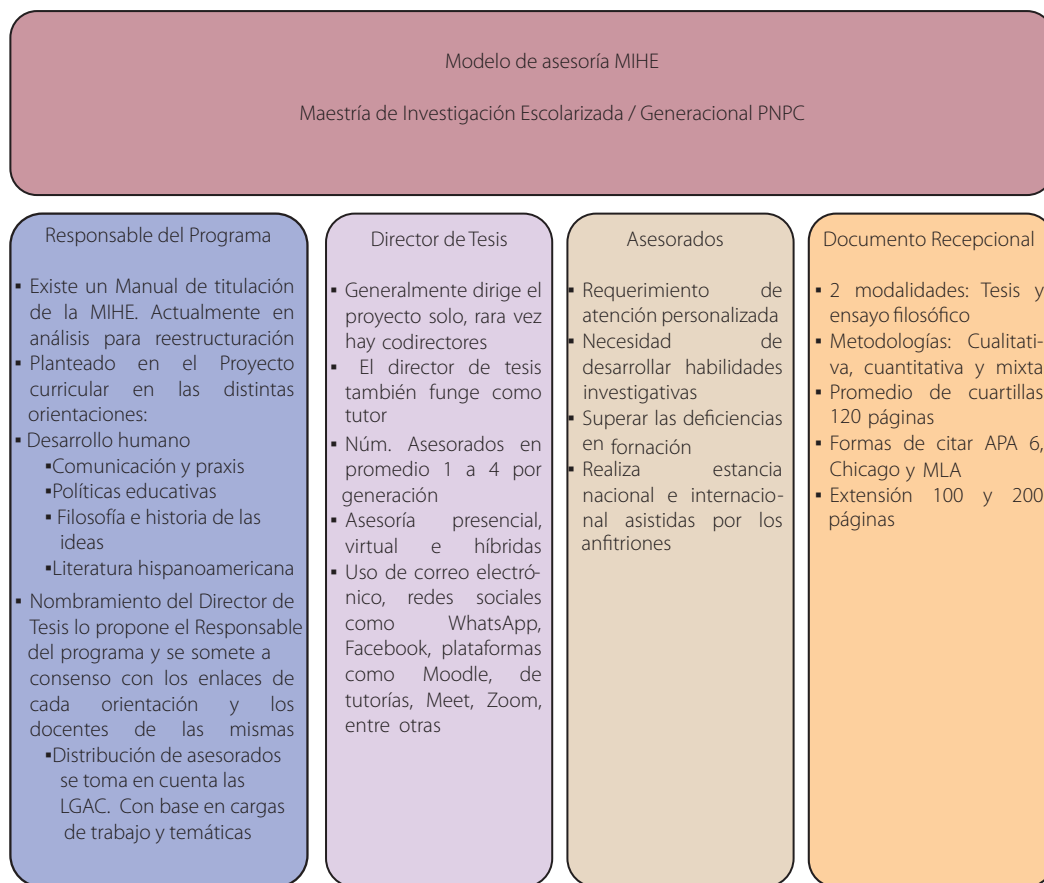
Modelo de asesoría MIHE

Maestría de Investigación Escolarizada / Generacional PNPC

Responsable del Programa

- Existe un Manual de titulación de la MIHE. Actualmente en análisis para reestructuración
- Planteado en el Proyecto curricular en las distintas orientaciones:
- Desarrollo humano
  - Comunicación y praxis
  - Políticas educativas
  - Filosofía e historia de las ideas
  - Literatura hispanoamericana
- Nombramiento del Director de Tesis lo propone el Responsable del programa y se somete a consenso con los enlaces de cada orientación y los docentes de las mismas
  - Distribución de asesorados se toma en cuenta las LGAC. Con base en cargas de trabajo y temáticas

Director de Tesis

- Generalmente dirige el proyecto solo, rara vez hay codirectores
- El director de tesis también funge como tutor
- Núm. Asesorados en promedio 1 a 4 por generación
- Asesoría presencial, virtual e híbridas
- Uso de correo electrónico, redes sociales como WhatsApp, Facebook, plataformas como Moodle, de tutorías, Meet, Zoom, entre otras

Asesorados

- Requerimiento de atención personalizada
- Necesidad de desarrollar habilidades investigativas
- Superar las deficiencias en fornación
- Realiza estancia nacional e internacional asistidas por los anfitriones

Documento Recepcional

- 2 modalidades: Tesis y ensayo filosófico
- Metodologías: Cualitativa, cuantitativa y mixta
- Promedio de cuartillas 120 páginas
- Formas de citar APA 6, Chicago y MLA
- Extensión 100 y 200 páginas